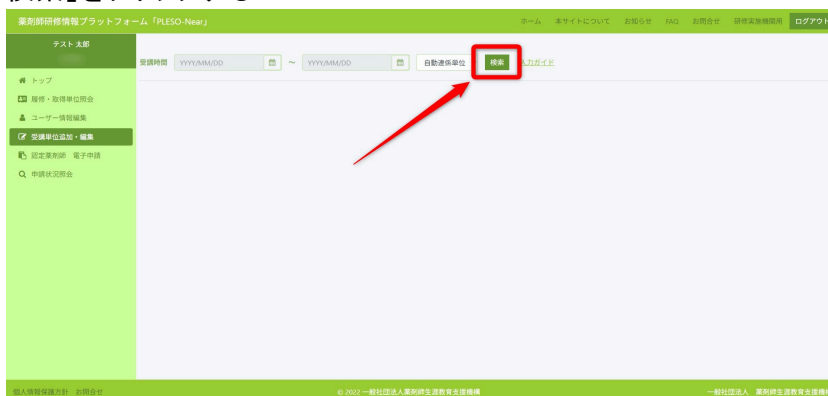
検索」をクリックする

薬剤師研修情報プラットフォーム「PLESO-Near」

ホーム 本サイトについて お知らせ FAQ お問合せ 研修実施機関用 ログアウト

テスト 太郎

トップ
履修・取得単位照会
ユーザー情報編集
受講単位追加・編集
認定薬剤師 電子申請
申請状況照会

受講時間 YYYY/MM/DD ~ YYYY/MM/DD 自動連係単位 検索 入力ガイド

個人情報保護方針 お問合せ

© 2022 一般社団法人薬剤師生涯教育支援機構

一般社団法人 薬剤師生涯教育支援機構